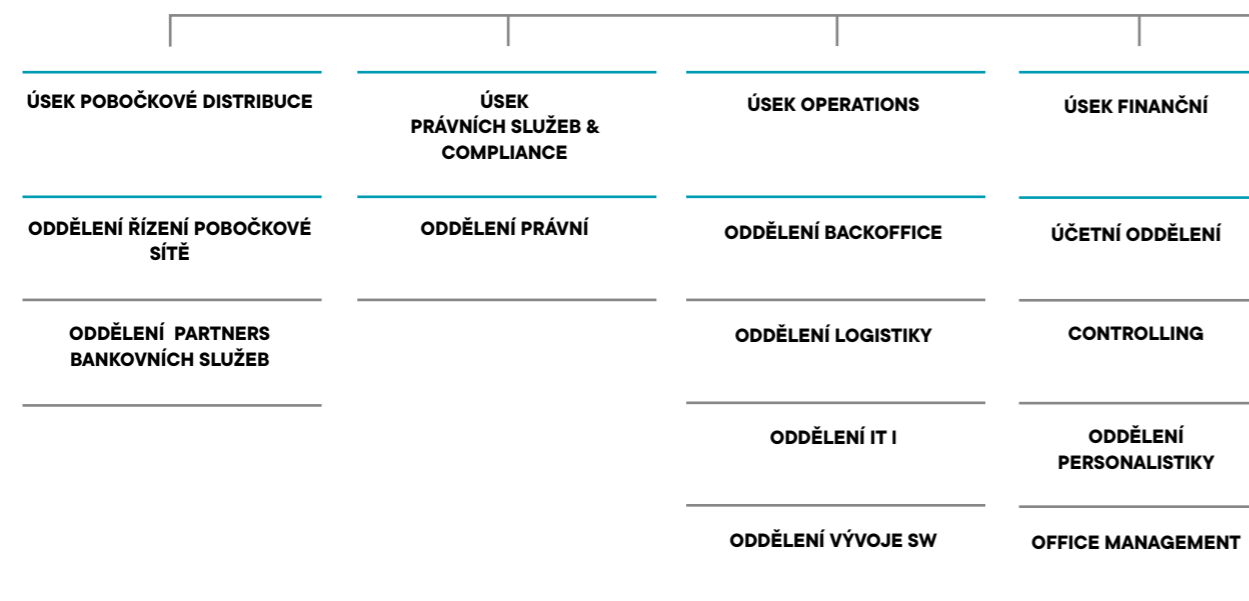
ÚSEK POBOČKOVÉ DISTRIBUCE

ODDĚLENÍ ŘÍZENÍ POBOČKOVÉ SÍTĚ

ODDĚLENÍ PARTNERS BANKOVNÍCH SLUŽEB

ÚSEK PRÁVNÍCH SLUŽEB & COMPLIANCE

ODDĚLENÍ PRÁVNÍ

ÚSEK OPERATIONS

ODDĚLENÍ BACKOFFICE

ODDĚLENÍ LOGISTIKY

ODDĚLENÍ IT I

ODDĚLENÍ VÝVOJE SW

ÚSEK FINANČNÍ

ÚČETNÍ ODDĚLENÍ

CONTROLLING

ODDĚLENÍ PERSONALISTIKY

OFFICE MANAGEMENT